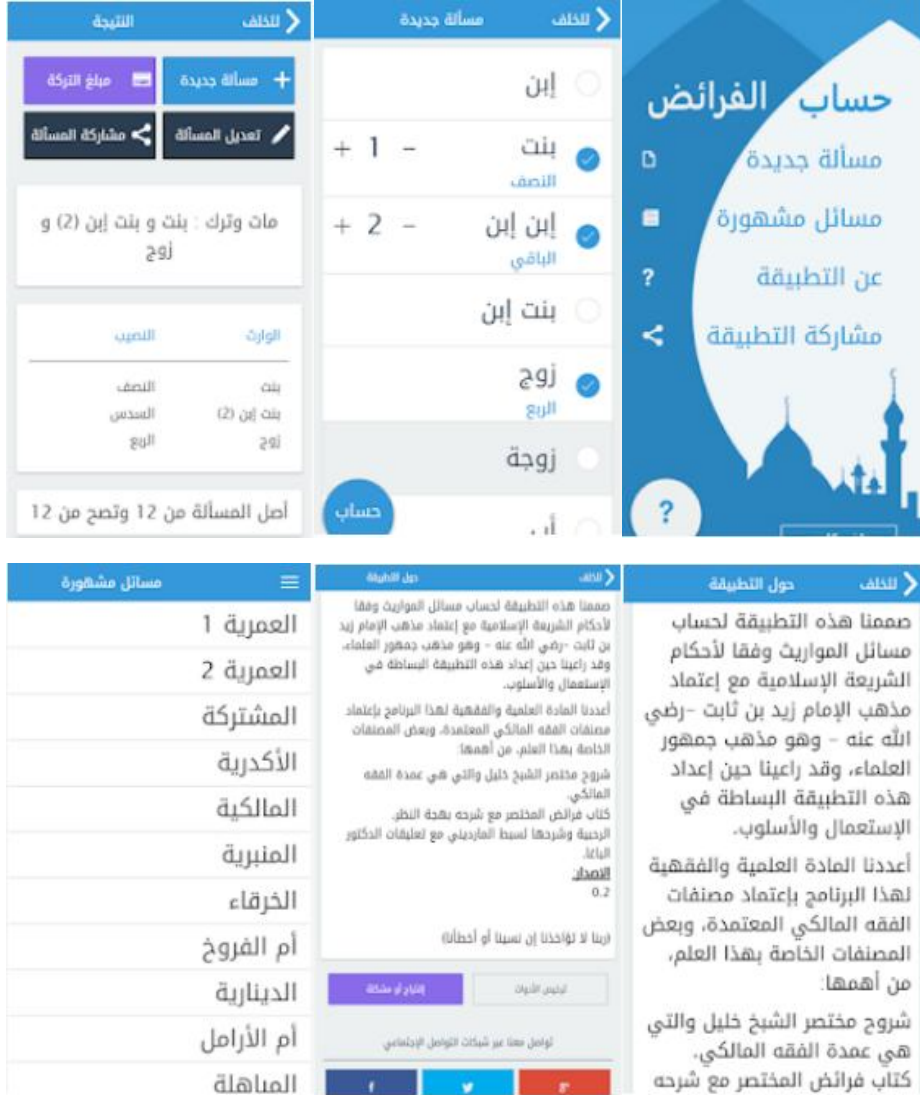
حساب الفرائض
مسألة جديدة
مسائل مشهورة
عن التطبيقة
مشاركة التطبيقة
?

للخلف
مسألة جديدة
إبن
بنت
النصف
+ 1 -
إبن إبن
الباقي
+ 2 -
بنت إبن
زوج
الربع
زوجة
حساب

للخلف
النتيجة
مسألة جديدة
مبلغ التركة
تعديل المسألة
مشاركة المسألة
مات وترك : بنت و بنت إبن (2) و زوج

| الوارث | النصيب |
|---|---|
| بنت | النصف |
| بنت إبن (2) | السدس |
| زوج | الربع |

أصل المسألة من 12 وتصح من 12

للخلف
حول التطبيقة
صممنا هذه التطبيقة لحساب مسائل المواريث وفقا لأحكام الشريعة الإسلامية مع إعتماد مذهب الإمام زيد بن ثابت -رضي الله عنه - وهو مذهب جمهور العلماء، وقد راعينا حين إعداد هذه التطبيقة البساطة في الإستعمال والأسلوب.
أعددنا المادة العلمية والفقهية لهذا البرنامج بإعتماد مصنفات الفقه المالكي المعتمدة، وبعض المصنفات الخاصة بهذا العلم، من أهمها:
شروح مختصر الشيخ خليل والتي هي عمدة الفقه المالكي.
كتاب فرائض المختصر مع شرحه

للخلف
حول التطبيقة
صممنا هذه التطبيقة لحساب مسائل المواريث وفقا لأحكام الشريعة الإسلامية مع إعتماد مذهب الإمام زيد بن ثابت -رضي الله عنه - وهو مذهب جمهور العلماء، وقد راعينا حين إعداد هذه التطبيقة البساطة في الإستعمال والأسلوب.
أعددنا المادة العلمية والفقهية لهذا البرنامج بإعتماد مصنفات الفقه المالكي المعتمدة، وبعض المصنفات الخاصة بهذا العلم، من أهمها:
شروح مختصر الشيخ خليل والتي هي عمدة الفقه المالكي.
كتاب فرائض المختصر مع شرحه بهجة النظر.
الرحبية وشرحها لسبط المارديني مع تعليقات الدكتور الباغا.
الإصدار:
0.2
(ربنا لا تؤاخذنا إن نسينا أو أخطأنا)
تقييم التطبيقة
إقتراح أو مشكلة
تواصل معنا عبر شبكات التواصل الإجتماعي
f
g+

مسائل مشهورة
العمرية 1
العمرية 2
المشتركة
الأكدرية
المالكية
المنبرية
الخرقاء
أم الفروخ
الدينارية
أم الأرامل
المباهلة